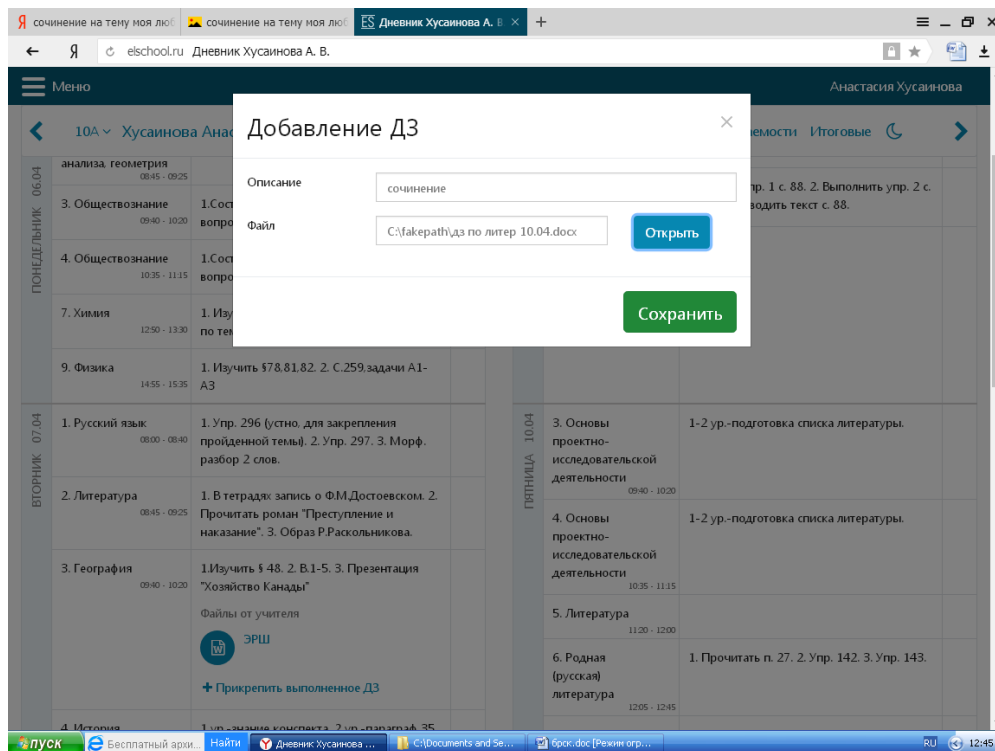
Я сочинение на тему моя люб
сочинение на тему моя люб
ES Дневник Хусаинова А. В. ×
+
←
Я
elschool.ru Дневник Хусаинова А. В.

Меню
Анастасия Хусаинова

10А Хусаинова Анас
емости Итоговые

ПОНЕДЕЛЬНИК 06.04

анализ. геометрия
08:45 - 09:25

3. Обществознание
09:40 - 10:20
1.Сос
вопро

4. Обществознание
10:35 - 11:15
1.Сос
вопро

7. Химия
12:50 - 13:30
1. Изу
по тем

9. Физика
14:55 - 15:35
1. Изучить §78.81.82. 2. С.259.задачи А1-А3

пр. 1 с. 88. 2. Выполнить упр. 2 с. водить текст с. 88.

Добавление ДЗ
×
Описание
сочинение
Файл
C:\fakepath\дз по литер 10.04.docx
Открыть
Сохранить

ВТОРНИК 07.04

1. Русский язык
08:00 - 08:40
1. Упр. 296 (устно, для закрепления пройденной темы). 2. Упр. 297. 3. Морф. разбор 2 слов.

2. Литература
08:45 - 09:25
1. В тетрадях запись о Ф.М.Достоевском. 2. Прочитать роман "Преступление и наказание". 3. Образ Р.Раскольникова.

3. География
09:40 - 10:20
1.Изучить § 48. 2. В.1-5. 3. Презентация "Хозяйство Канады"
Файлы от учителя
ЭРШ
+ Прикрепить выполненное ДЗ

4. История
1. ур. -знание конспекта. 2.ур.-параграф 35

ПЯТНИЦА 10.04

3. Основы проектно-исследовательской деятельности
09:40 - 10:20
1-2 ур.-подготовка списка литературы.

4. Основы проектно-исследовательской деятельности
10:35 - 11:15
1-2 ур.-подготовка списка литературы.

5. Литература
11:20 - 12:00

6. Родная (русская) литература
12:05 - 12:45
1. Прочитать п. 27. 2. Упр. 142. 3. Упр. 143.

пуск
Бесплатный архи...
Найти
Дневник Хусаинова ...
C:\Documents and Se...
6рск.doc [Режим огр...
RU
12:45